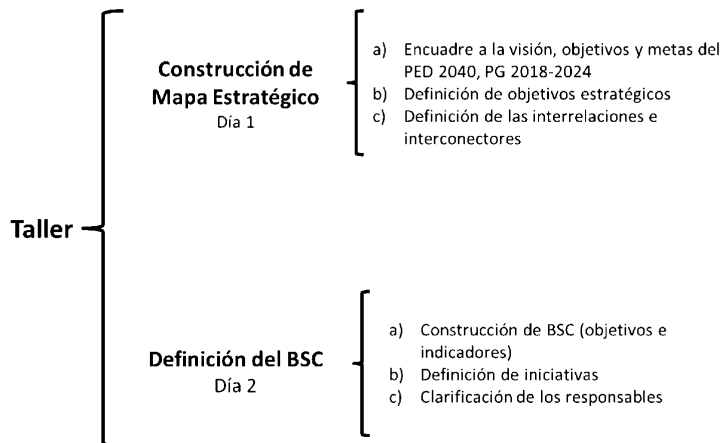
Taller

Construcción de Mapa Estratégico
Día 1

a) Encuadre a la visión, objetivos y metas del PED 2040, PG 2018-2024
b) Definición de objetivos estratégicos
c) Definición de las interrelaciones e interconectores

Definición del BSC
Día 2

a) Construcción de BSC (objetivos e indicadores)
b) Definición de iniciativas
c) Clarificación de los responsables